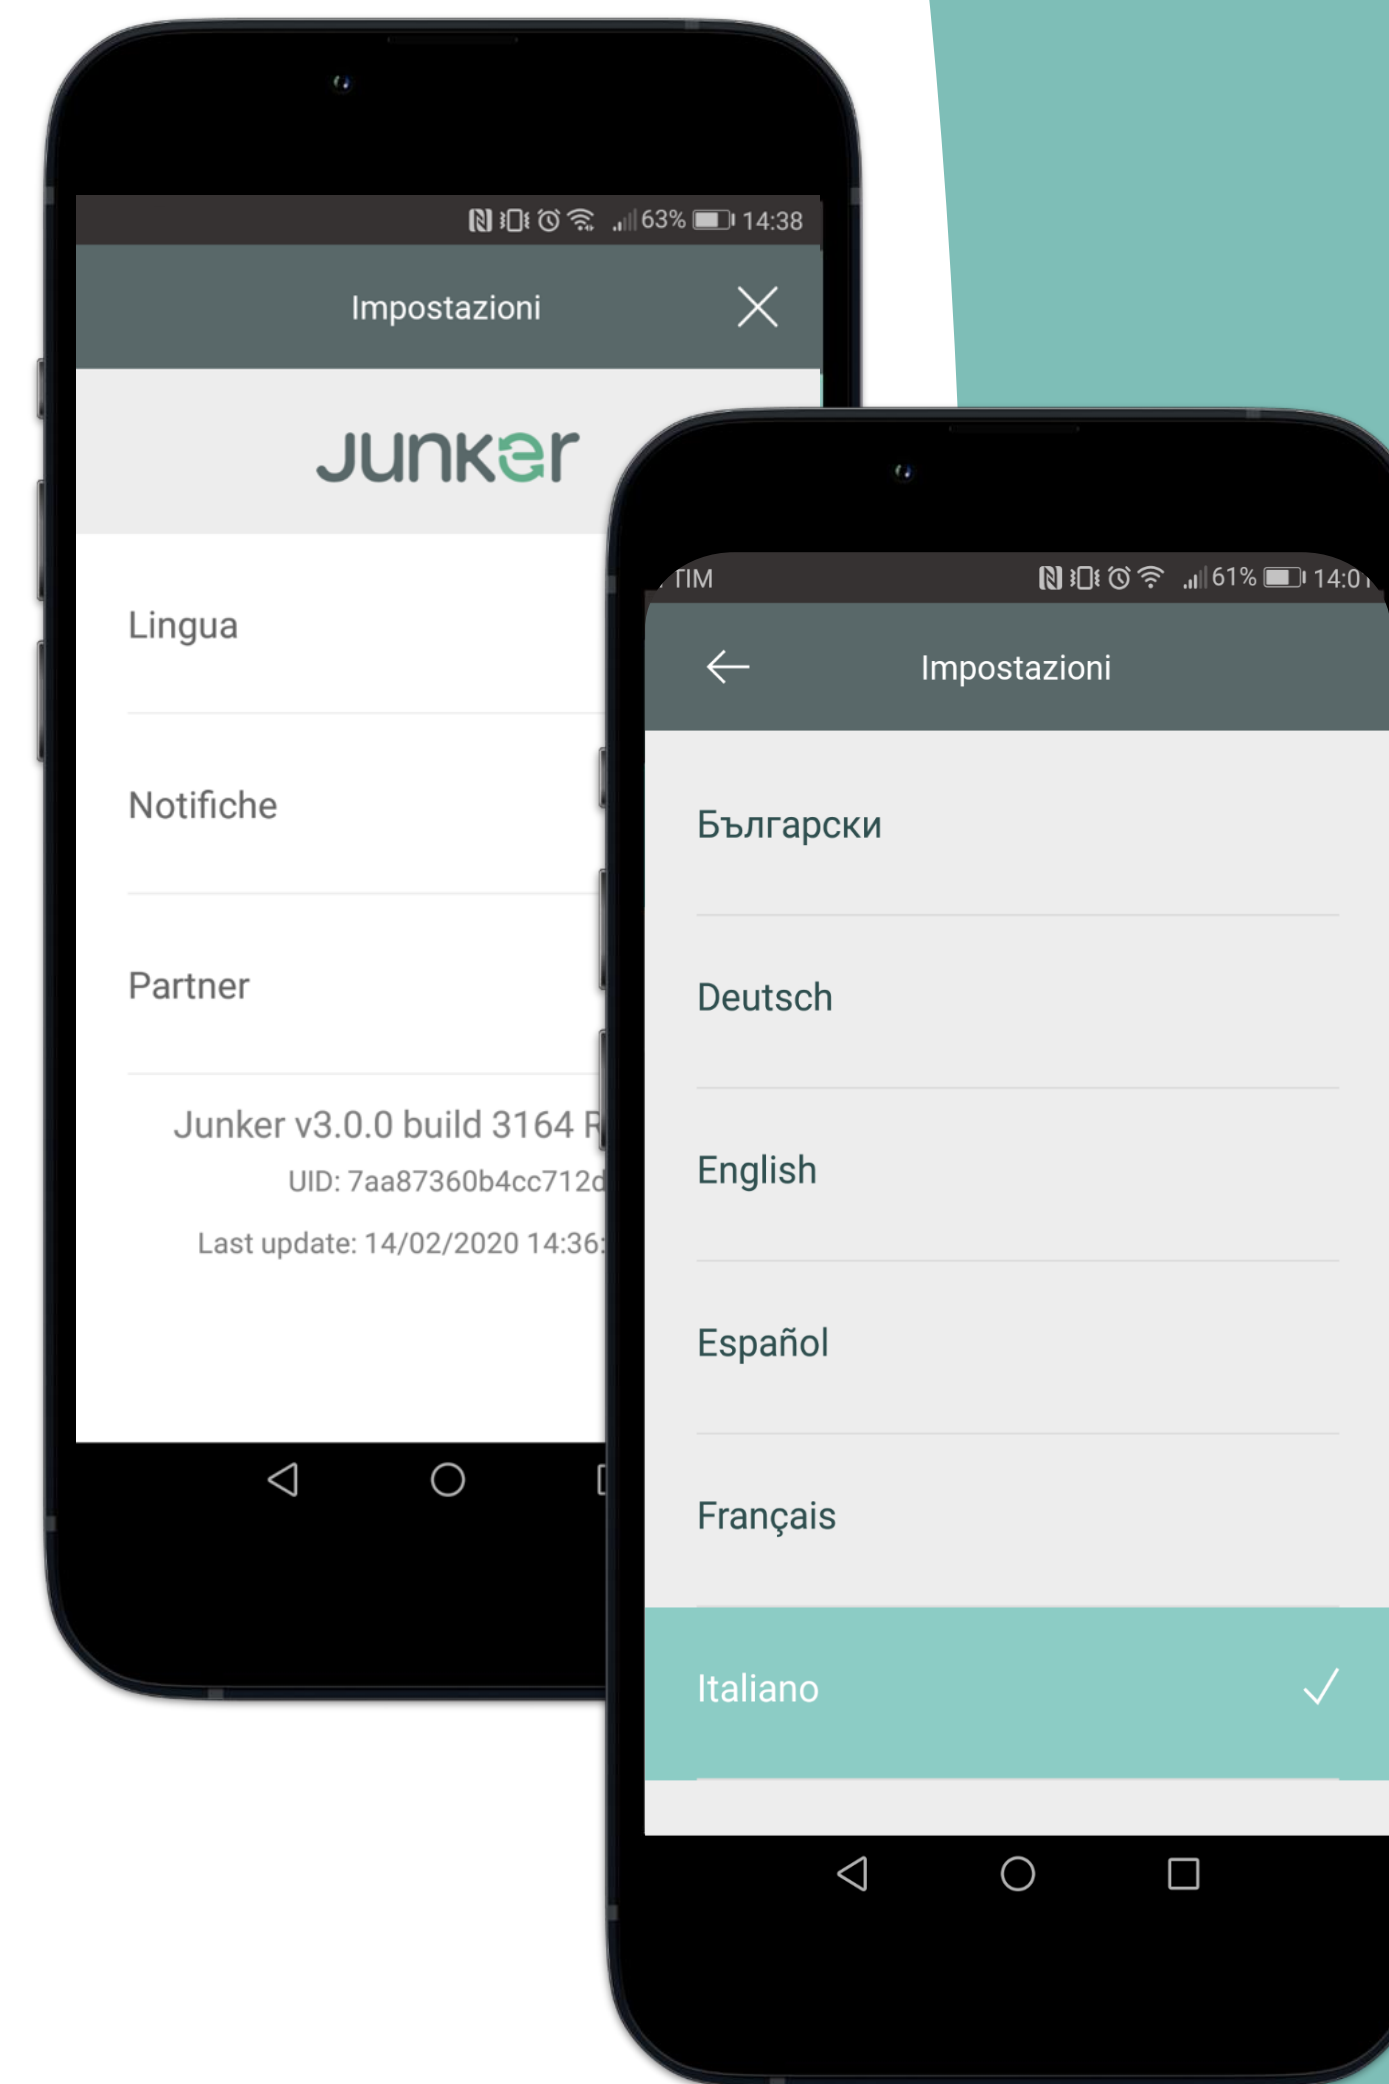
63% 14:38

Impostazioni

Junker

Lingua

Notifiche

Partner

Junker v3.0.0 build 3164 R

UID: 7aa87360b4cc712d

Last update: 14/02/2020 14:36:

TIM 61% 14:0

Impostazioni

Български

Deutsch

English

Español

Français

Italiano